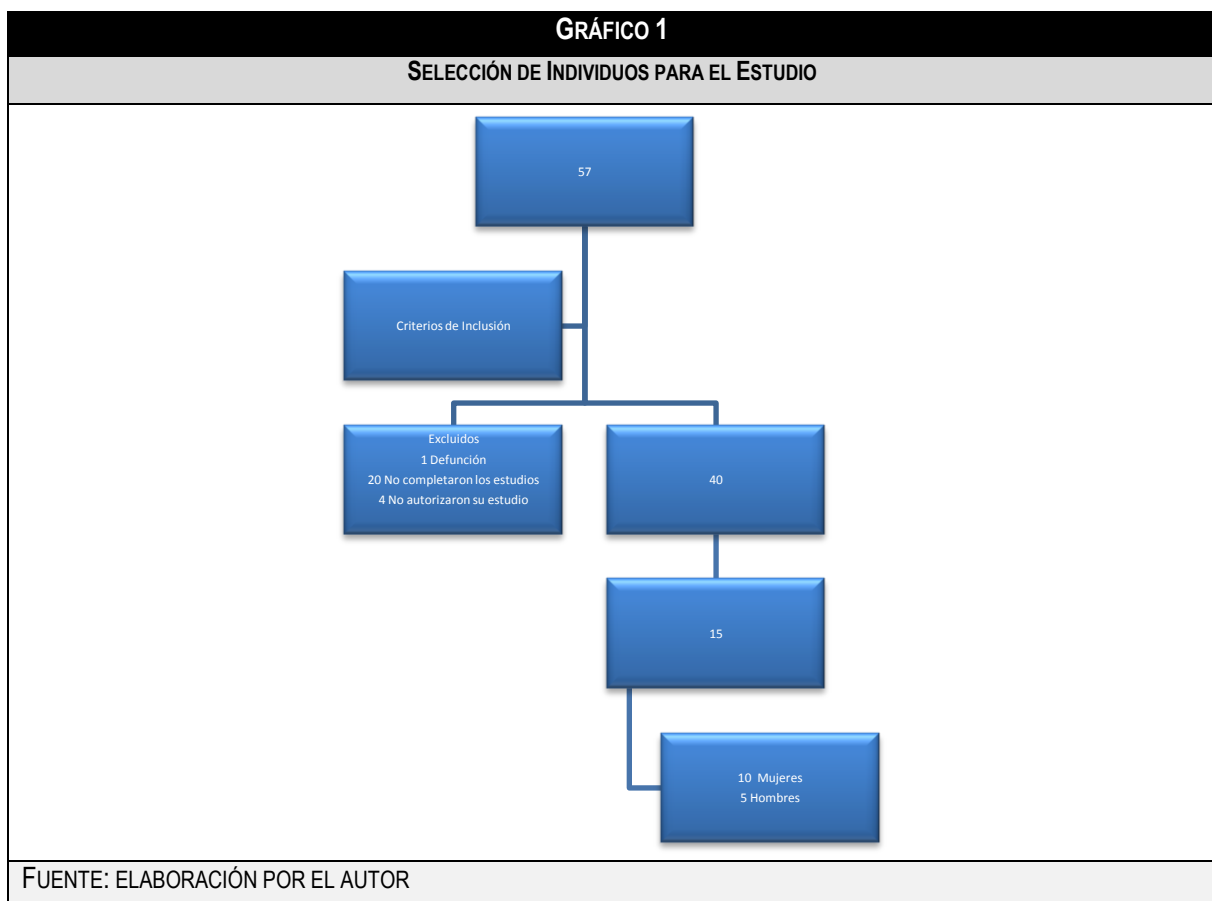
GRÁFICO 1

SELECCIÓN DE INDIVIDUOS PARA EL ESTUDIO

57

Criterios de Inclusión

Excluidos
1 Defunción
20 No completaron los estudios
4 No autorizaron su estudio

40

15

10 Mujeres
5 Hombres

FUENTE: ELABORACIÓN POR EL AUTOR